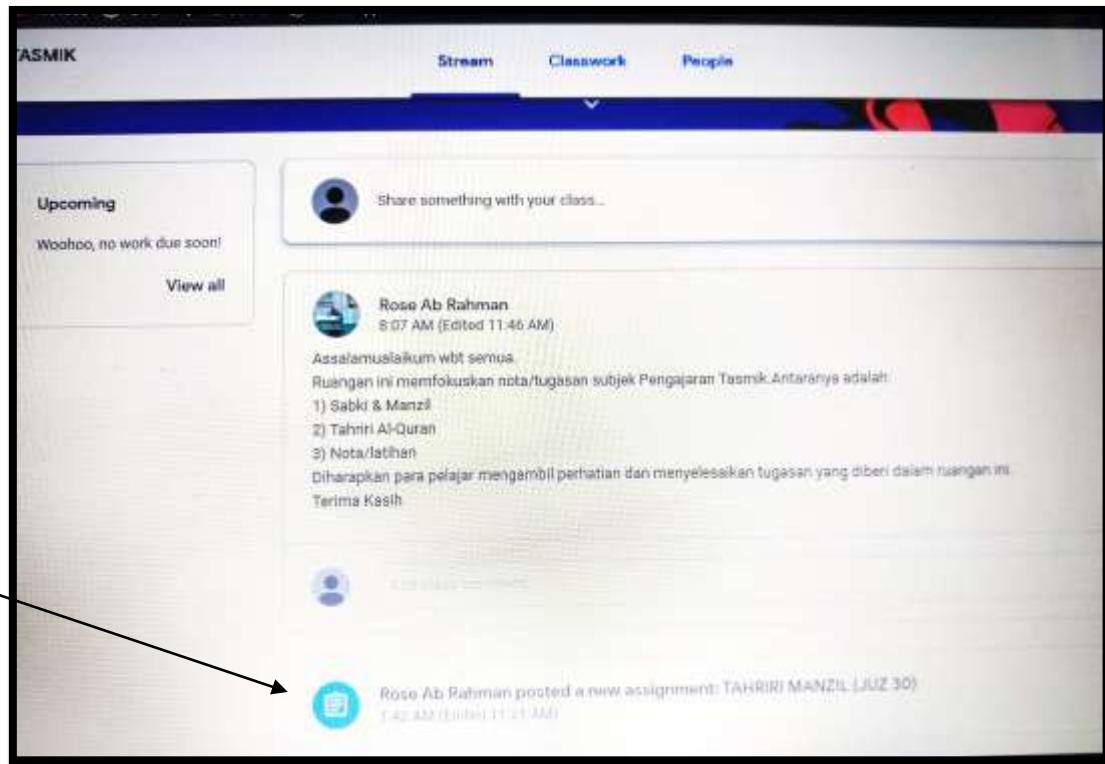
TASMIK

Stream Classwork People

Upcoming

Woohoo, no work due soon!

View all

Share something with your class...

Rose Ab Rahman
8:07 AM (Edited 11:46 AM)

Assalamualaikum wbt semua.
Ruangan ini memfokuskan nota/tugasan subjek Pengajaran Tasmik.Antaranya adalah:
1) Sabki & Manzil
2) Tahriri Al-Quran
3) Nota/latihan
Diharapkan para pelajar mengambil perhatian dan menyelesaikan tugasan yang diberi dalam ruangan ini.
Terima Kasih

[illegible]

Rose Ab Rahman posted a new assignment: TAHRIRI MANZIL (JUZ 30)
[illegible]